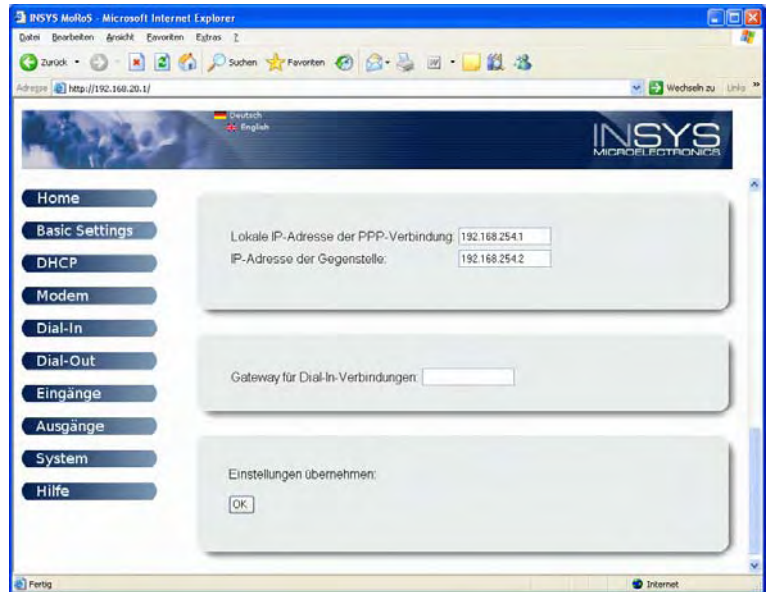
INSYS MoRoS - Microsoft Internet Explorer

Datei Bearbeiten Ansicht Favoriten Extras ?

Zurück Suchen Favoriten

Adresse http://192.168.20.1/

Wechseln zu Links

Deutsch
English

INSYS
MICROELECTRONICS

Home
Basic Settings
DHCP
Modem
Dial-In
Dial-Out
Eingänge
Ausgänge
System
Hilfe

Lokale IP-Adresse der PPP-Verbindung: 192.168.254.1
IP-Adresse der Gegenstelle: 192.168.254.2

Gateway für Dial-In-Verbindungen:

Einstellungen übernehmen:
OK

Fertig

Internet